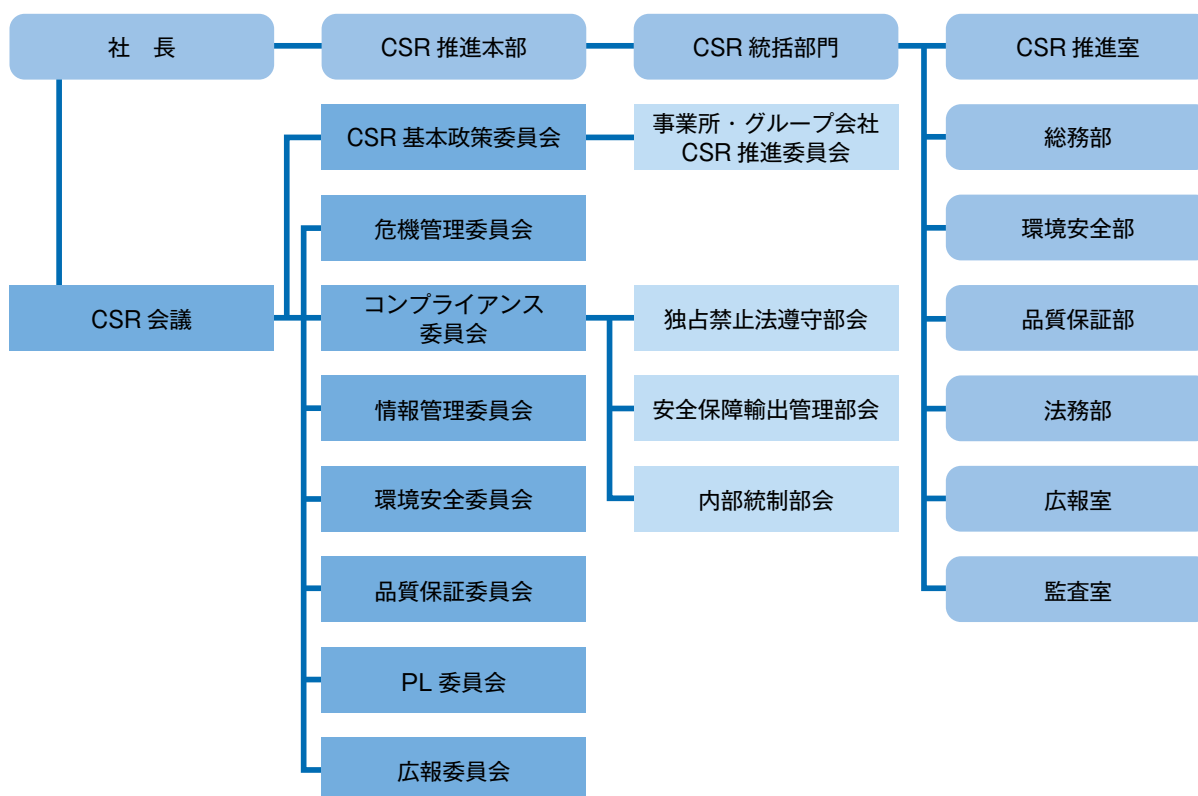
社　長

CSR 推進本部

CSR 統括部門

CSR 推進室

CSR 基本政策委員会

事業所・グループ会社
CSR 推進委員会

総務部

危機管理委員会

環境安全部

CSR 会議

コンプライアンス
委員会

独占禁止法遵守部会

品質保証部

情報管理委員会

安全保障輸出管理部会

法務部

環境安全委員会

内部統制部会

広報室

品質保証委員会

監査室

PL 委員会

広報委員会